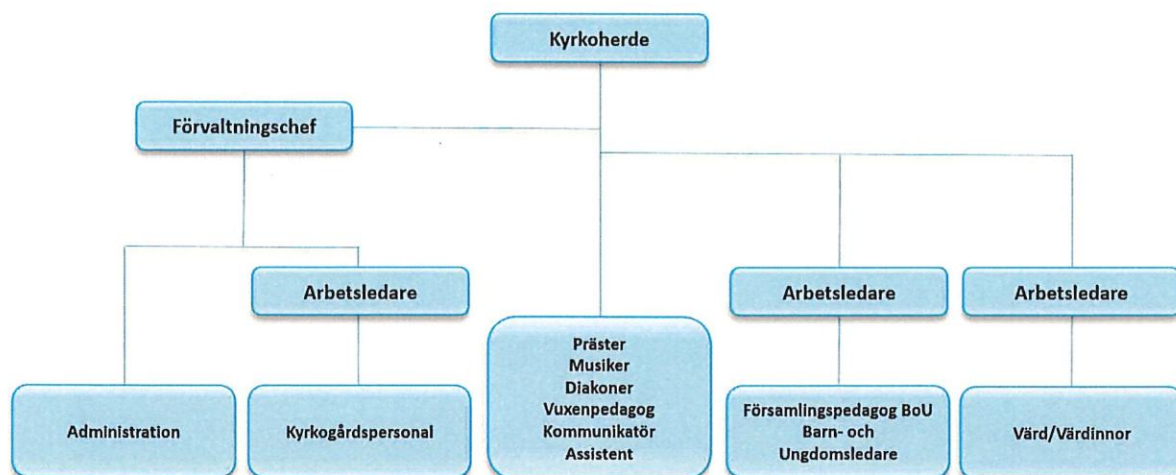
Kyrkoherde

Förvaltningschef

Arbetsledare

Arbetsledare

Arbetsledare

Administration

Kyrkogårdspersonal

Präster
Musiker
Diakoner
Vuxenpedagog
Kommunikatör
Assistent

Församlingspedagog BoU
Barn- och Ungdomsledare

Värd/Värdinnor